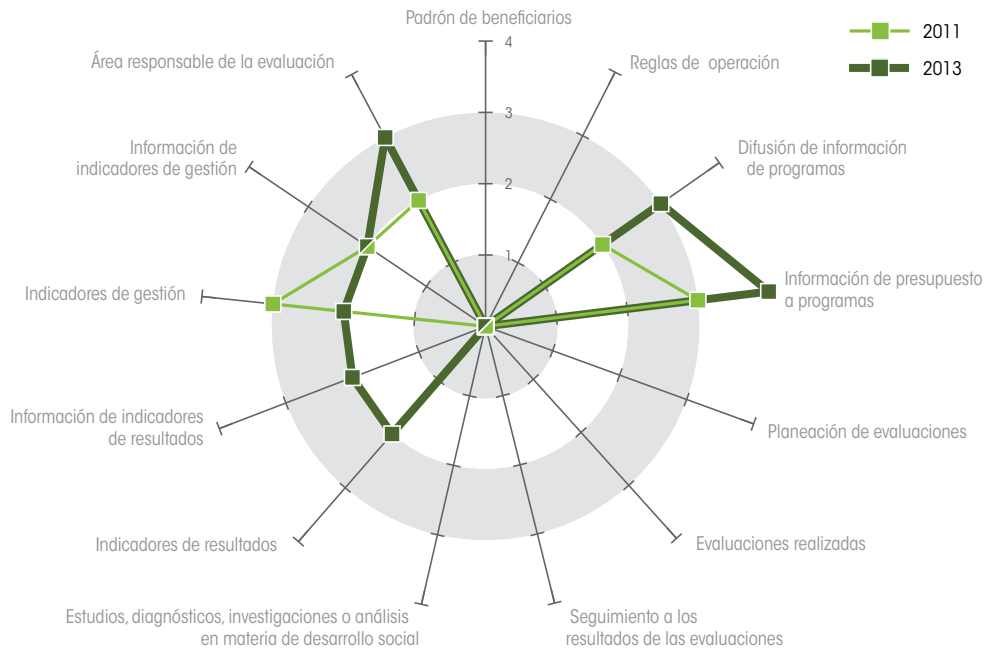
Padrón de beneficiarios

2011
2013

4
3
2
1

Reglas de operación

Difusión de información de programas

Información de presupuesto a programas

Planeación de evaluaciones

Evaluaciones realizadas

Seguimiento a los resultados de las evaluaciones

Estudios, diagnósticos, investigaciones o análisis en materia de desarrollo social

Indicadores de resultados

Información de indicadores de resultados

Indicadores de gestión

Información de indicadores de gestión

Área responsable de la evaluación